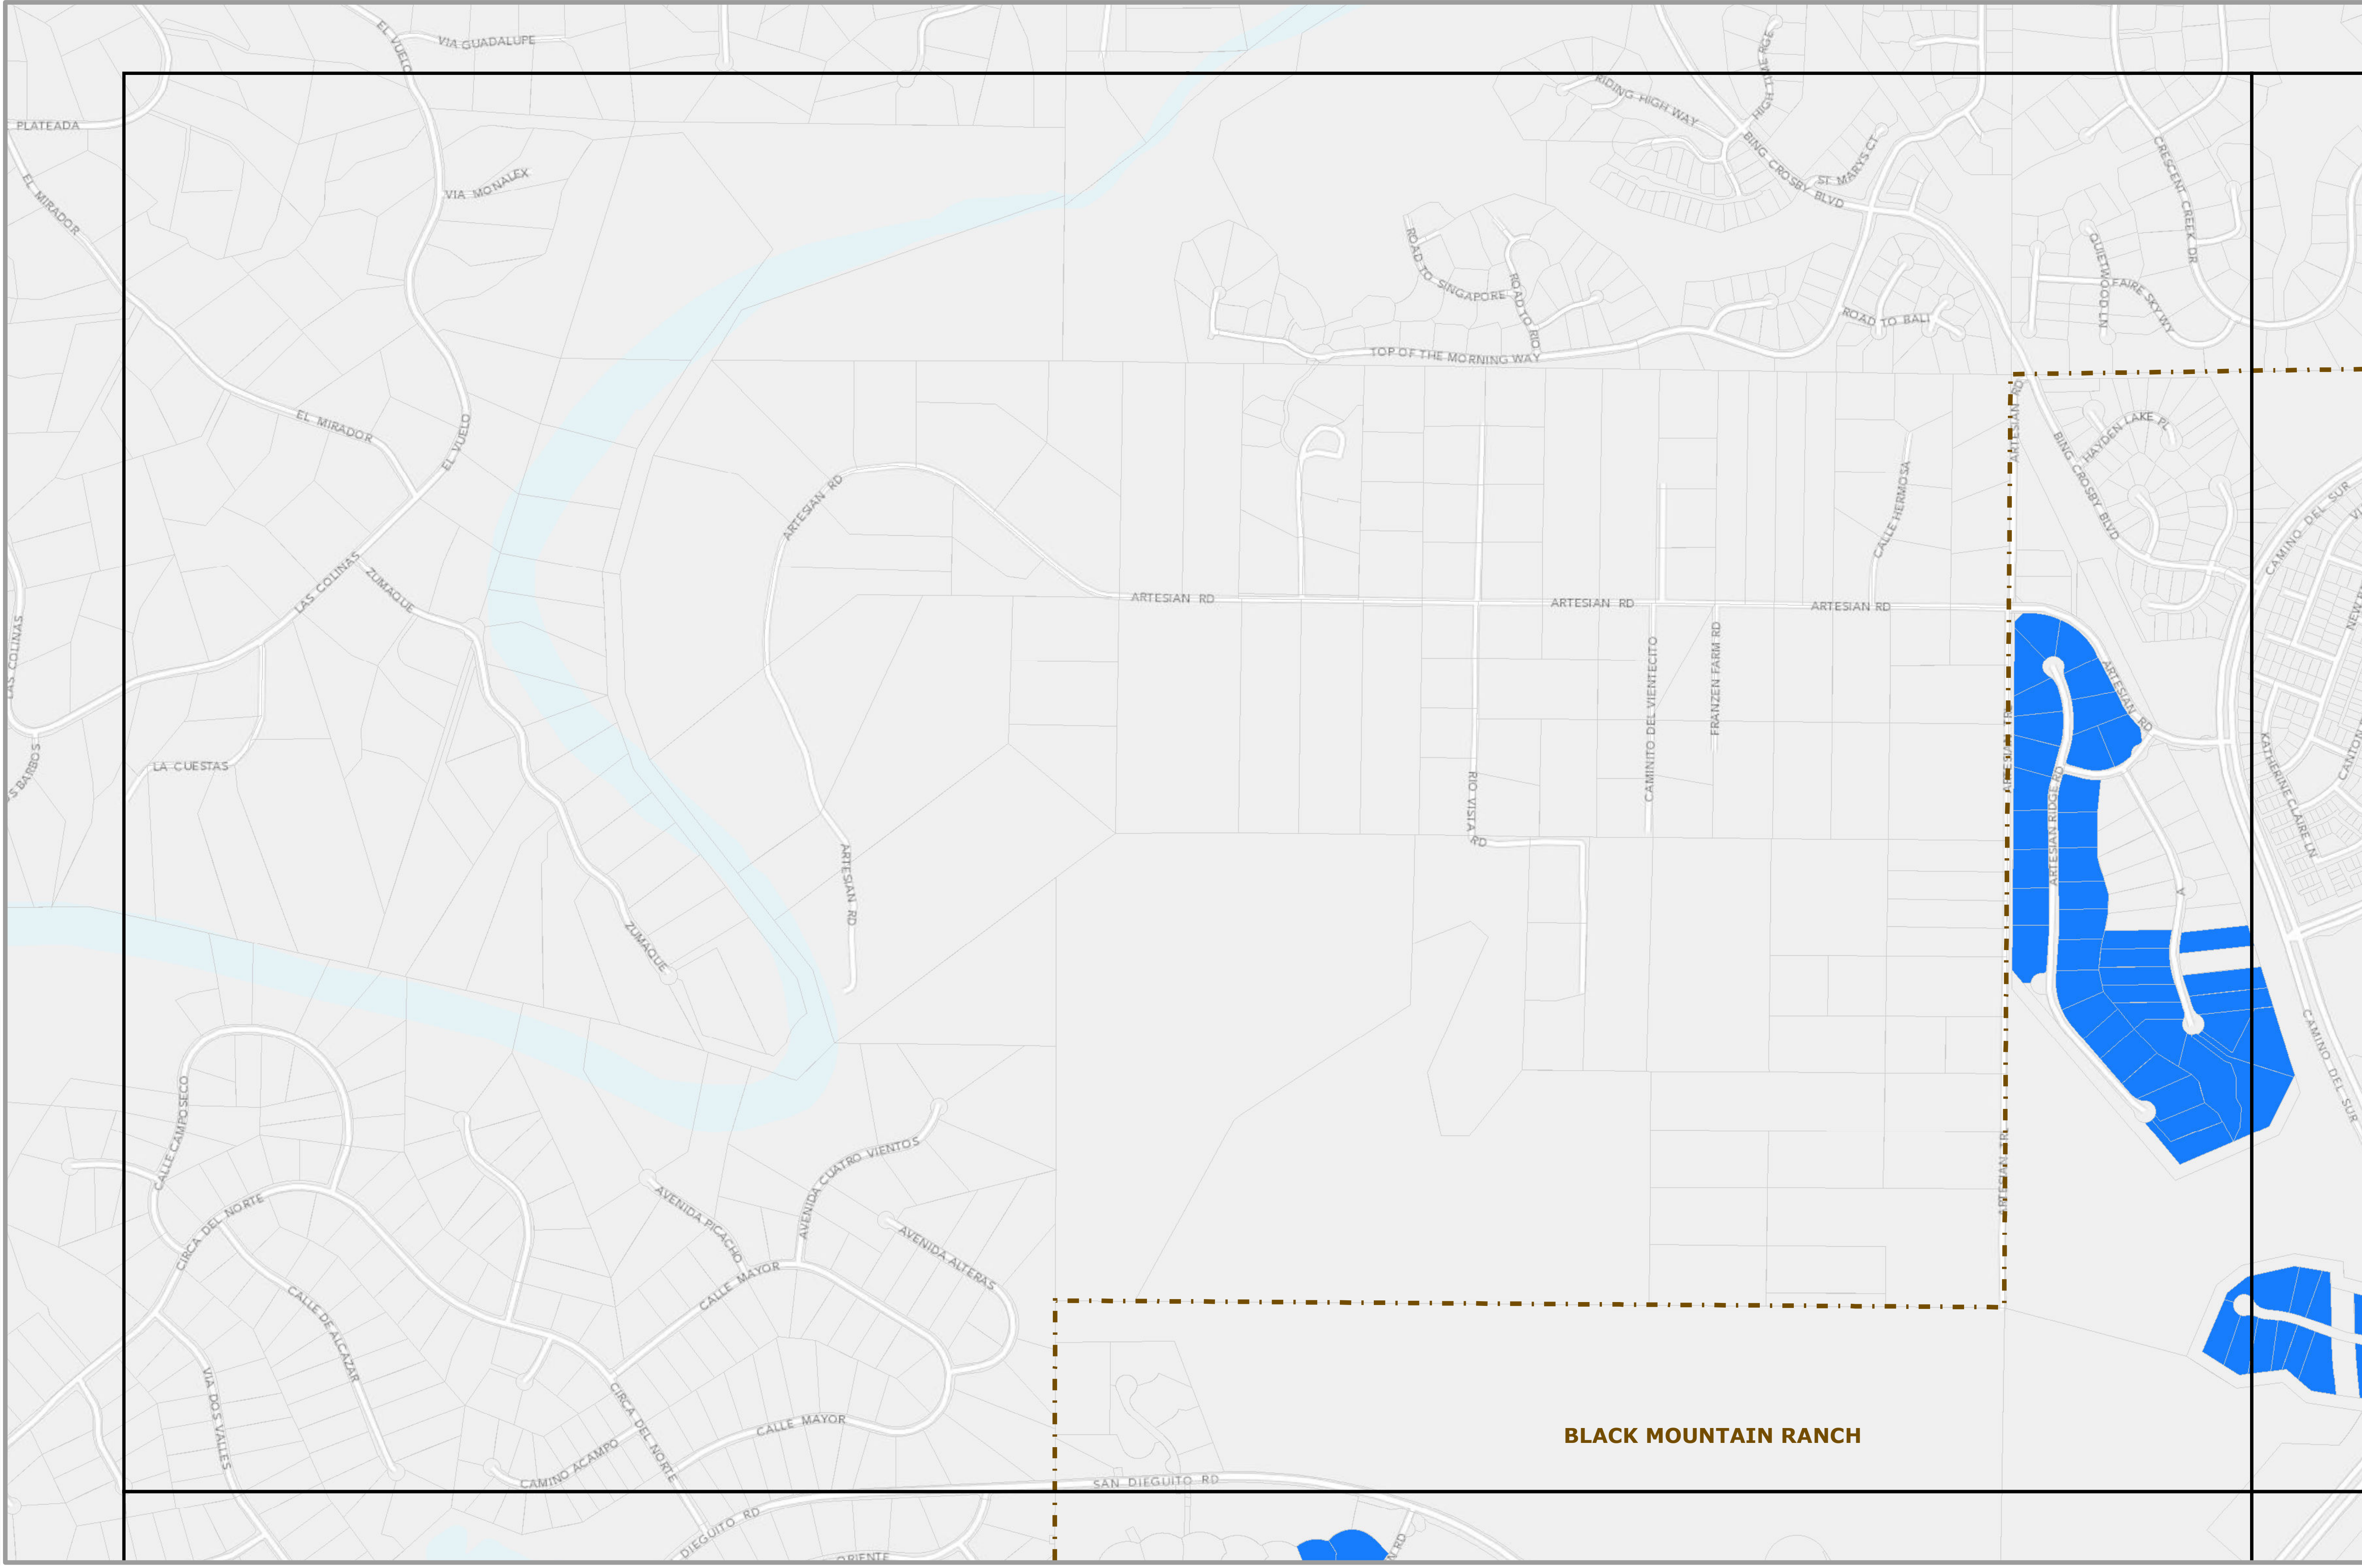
EL VUELO
VIA GUADALUPE
PLATEADA
EL MIRADOR
VIA MONALEX
RIDING HIGH WAY
HIGH BLUFF RGE
BING CROSBY BLVD
ST MARYS CT
CRESCENT CREEK DR
QUIETWOOD LN
FAIRE SKY WY
ROAD TO SINGAPORE
ROAD TO RIO
ROAD TO BALI
TOP OF THE MORNING WAY
EL MIRADOR
EL VUELO
ARTESIAN RD
HAYDEN LAKE PL
BING CROSBY BLVD
CALLE HERMOSA
CAMINO DEL SUR
LAS COLINAS
ZUMAQUE
ARTESIAN RD
ARTESIAN RD
ARTESIAN RD
ARTESIAN RD
LAS COLINAS
LA CUESTAS
CAMINITO DEL VIENTECITO
FRANZEN FARM RD
RIO VISTA RD
ARTESIAN RIDGE RD
KATHERINE CLAIRE LN
ARTESIAN RD
ZUMAQUE
CAMINO DEL SUR
CALLE CAMPOSECO
AVENIDA CUATRO VIENTOS
AVENIDA PICACHO
AVENIDA ALTERAS
CIRCA DEL NORTE
CALLE DE ALCAZAR
CALLE MAYOR
ARTESIAN RD
VIA DOS VALLES
CIRCA DEL NORTE
CALLE MAYOR
CAMINO ACAMPO
BLACK MOUNTAIN RANCH
SAN DIEGUITO RD
DIEGUITO RD
ORIENTE